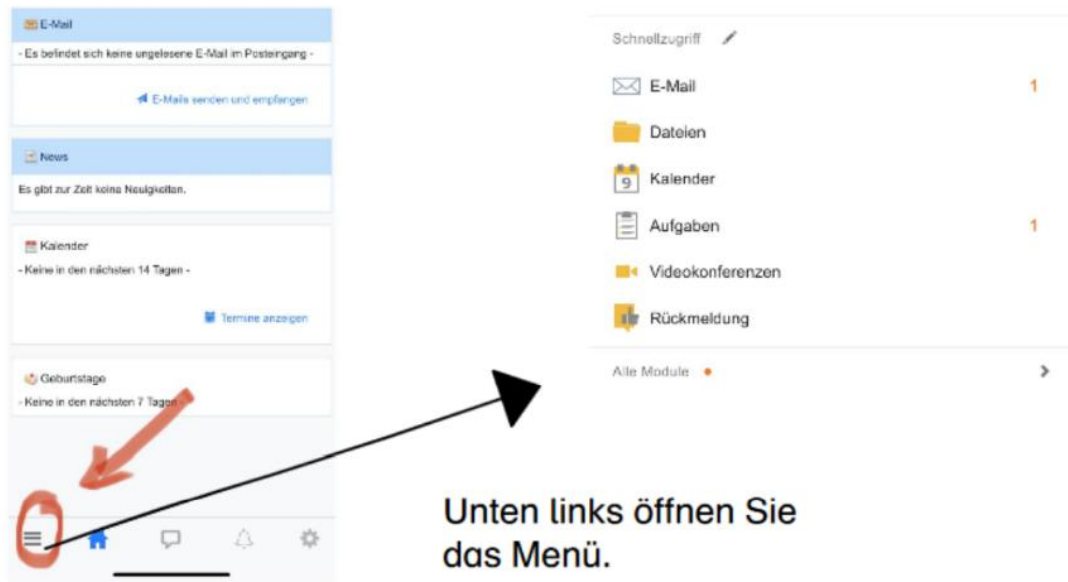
E-Mail

- Es befindet sich keine ungelesene E-Mail im Posteingang -

E-Mails senden und empfangen

News

Es gibt zur Zeit keine Neuigkeiten.

Kalender

- Keine in den nächsten 14 Tagen -

Termine anzeigen

Geburtstage

- Keine in den nächsten 7 Tagen -

Schnellzugriff

E-Mail 1

Dateien

9 Kalender

Aufgaben 1

Videokonferenzen

Rückmeldung

Alle Module

Unten links öffnen Sie das Menü.